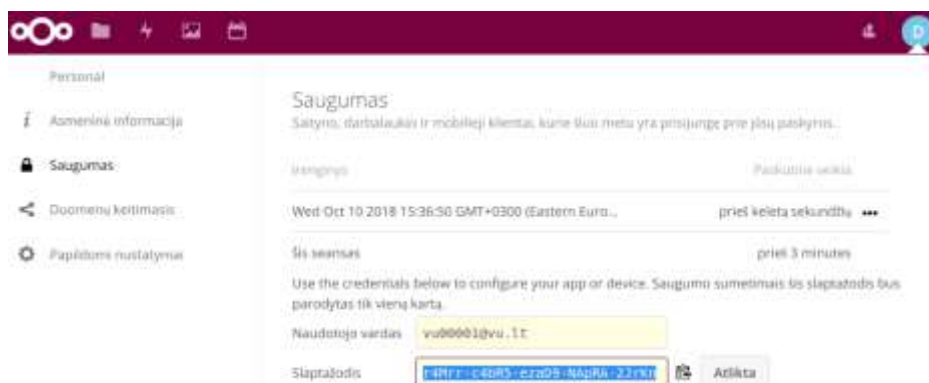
D

Personal

Asmeninė informacija

Saugumas

Duomenų keitimasis

Papildomi nustatymai

Saugumas

Saityno, darbalaukio ir mobilieji klientai, kurie šiuo metu yra prisijungę prie jūsų paskyros.

Įrenginys

Paskutinė veikla

Wed Oct 10 2018 15:36:50 GMT+0300 (Eastern Euro...

prieš keletą sekundžių •••

Šis seansas

prieš 3 minutes

Use the credentials below to configure your app or device. Saugumo sumetimais šis slaptažodis bus parodytas tik vieną kartą.

Naudotojo vardas

vu00001@vu.lt

Slaptažodis

r4Mrr-c4bR5-ezz09-NApRA-2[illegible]

Atlikta